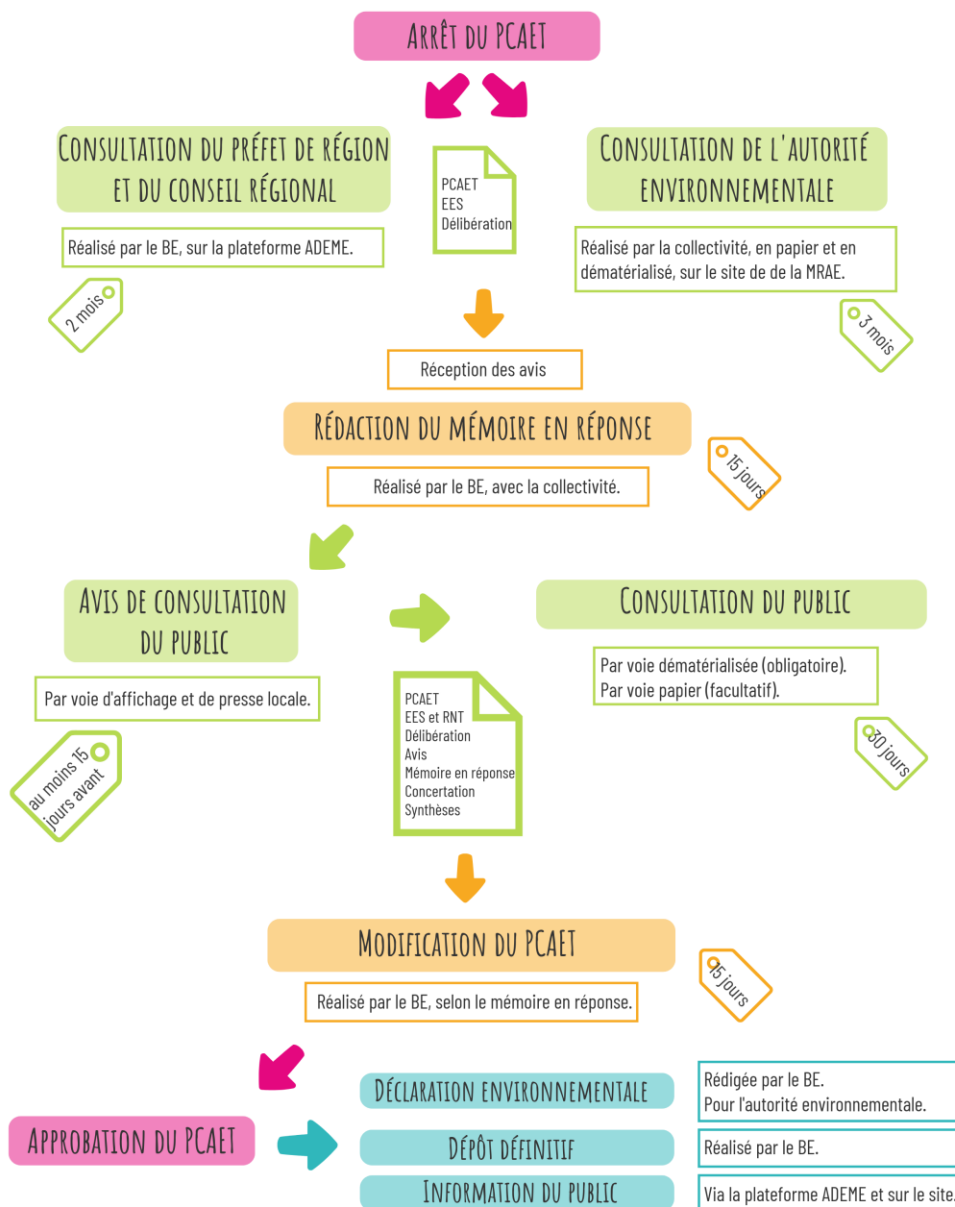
ARRÊT DU PCAET

CONSULTATION DU PRÉFET DE RÉGION ET DU CONSEIL RÉGIONAL

Réalisé par le BE, sur la plateforme ADEME.

2 mois

PCAET
EES
Délibération

CONSULTATION DE L'AUTORITÉ ENVIRONNEMENTALE

Réalisé par la collectivité, en papier et en dématérialisé, sur le site de de la MRAE.

3 mois

Réception des avis

RÉDACTION DU MÉMOIRE EN RÉPONSE

Réalisé par le BE, avec la collectivité.

15 jours

AVIS DE CONSULTATION DU PUBLIC

Par voie d'affichage et de presse locale.

au moins 15 jours avant

PCAET
EES et RNT
Délibération
Avis
Mémoire en réponse
Concertation
Synthèses

CONSULTATION DU PUBLIC

Par voie dématérialisée (obligatoire).
Par voie papier (facultatif).

30 jours

MODIFICATION DU PCAET

Réalisé par le BE, selon le mémoire en réponse.

15 jours

APPROBATION DU PCAET

DÉCLARATION ENVIRONNEMENTALE

Rédigée par le BE.
Pour l'autorité environnementale.

DÉPÔT DÉFINITIF

Réalisé par le BE.

INFORMATION DU PUBLIC

Via la plateforme ADEME et sur le site.